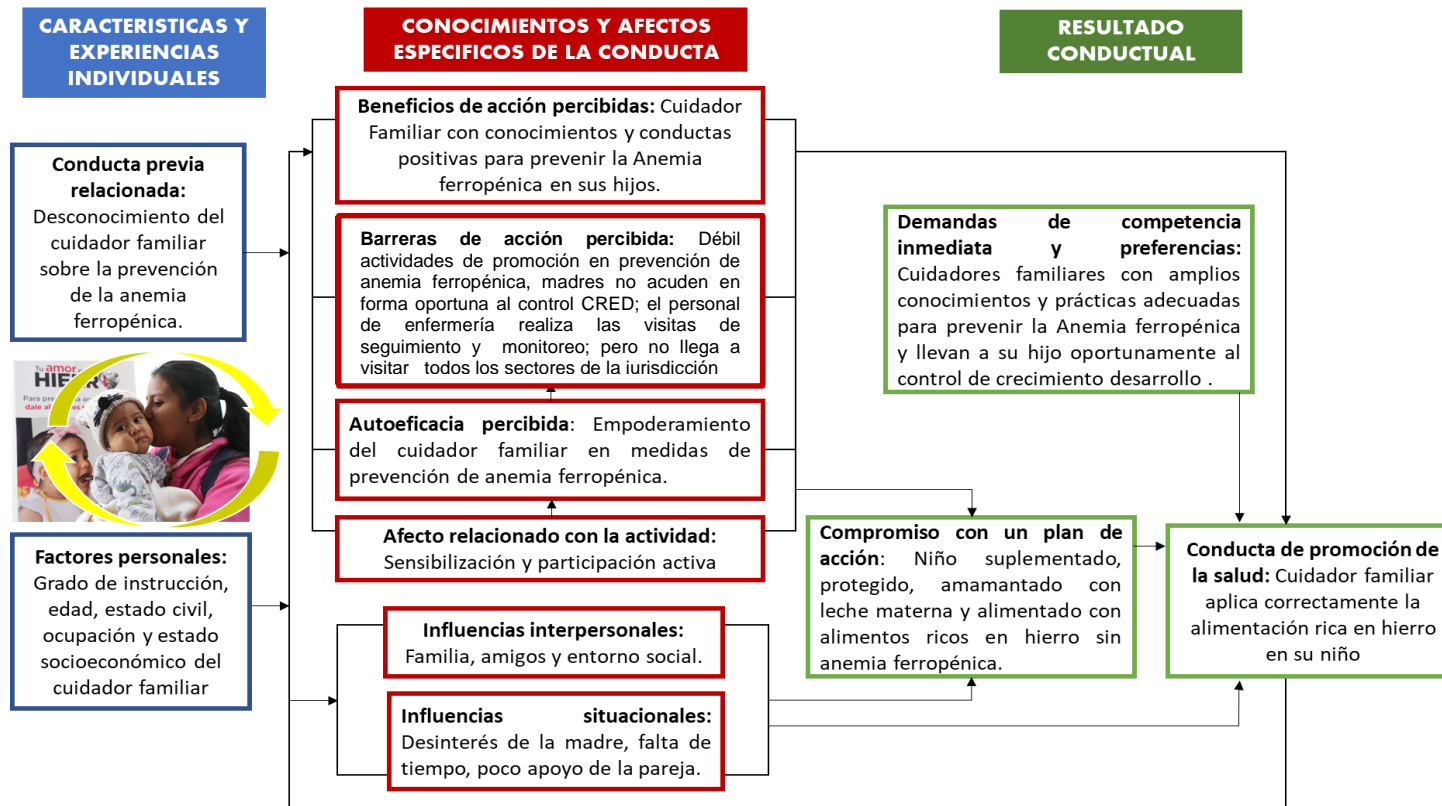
CARACTERISTICAS Y EXPERIENCIAS INDIVIDUALES

CONOCIMIENTOS Y AFECTOS ESPECIFICOS DE LA CONDUCTA

RESULTADO CONDUCTUAL

Beneficios de acción percibidas: Cuidador Familiar con conocimientos y conductas positivas para prevenir la Anemia ferropénica en sus hijos.

Conducta previa relacionada: Desconocimiento del cuidador familiar sobre la prevención de la anemia ferropénica.

Barreras de acción percibida: Débil actividades de promoción en prevención de anemia ferropénica, madres no acuden en forma oportuna al control CRED; el personal de enfermería realiza las visitas de seguimiento y monitoreo; pero no llega a visitar todos los sectores de la jurisdicción

Demandas de competencia inmediata y preferencias: Cuidadores familiares con amplios conocimientos y prácticas adecuadas para prevenir la Anemia ferropénica y llevan a su hijo oportunamente al control de crecimiento desarrollo .

Tu amor de HIERRO
Para prevenir la anemia dale al

Autoeficacia percibida: Empoderamiento del cuidador familiar en medidas de prevención de anemia ferropénica.

Afecto relacionado con la actividad: Sensibilización y participación activa

Compromiso con un plan de acción: Niño suplementado, protegido, amamantado con leche materna y alimentado con alimentos ricos en hierro sin anemia ferropénica.

Conducta de promoción de la salud: Cuidador familiar aplica correctamente la alimentación rica en hierro en su niño

Factores personales: Grado de instrucción, edad, estado civil, ocupación y estado socioeconómico del cuidador familiar

Influencias interpersonales: Familia, amigos y entorno social.

Influencias situacionales: Desinterés de la madre, falta de tiempo, poco apoyo de la pareja.